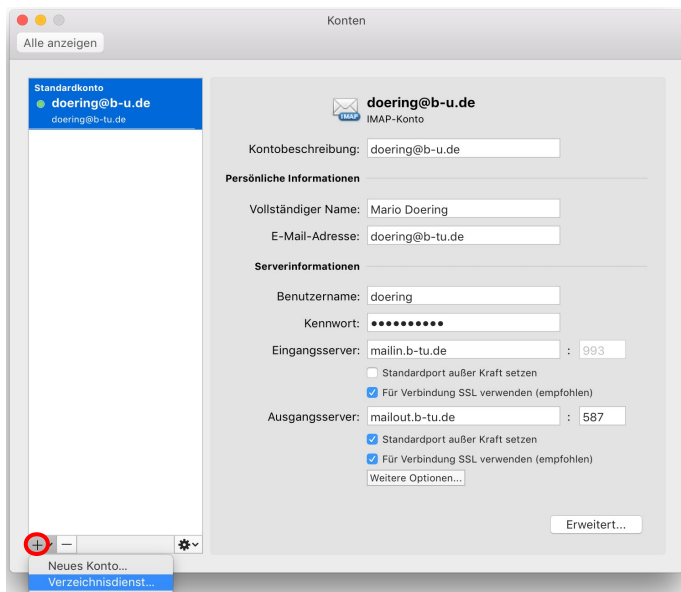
Konten

Alle anzeigen

Standardkonto
doering@b-u.de
doering@b-tu.de

doering@b-u.de
IMAP-Konto

Kontobeschreibung: doering@b-u.de

Persönliche Informationen

Vollständiger Name: Mario Doering

E-Mail-Adresse: doering@b-tu.de

Serverinformationen

Benutzername: doering

Kennwort: ●●●●●●●●●●

Eingangsserver: mailin.b-tu.de : 993

Standardport außer Kraft setzen

Für Verbindung SSL verwenden (empfohlen)

Ausgangsserver: mailout.b-tu.de : 587

Standardport außer Kraft setzen

Für Verbindung SSL verwenden (empfohlen)

Weitere Optionen...

Erweitert...

Neues Konto...
Verzeichnisdienst...